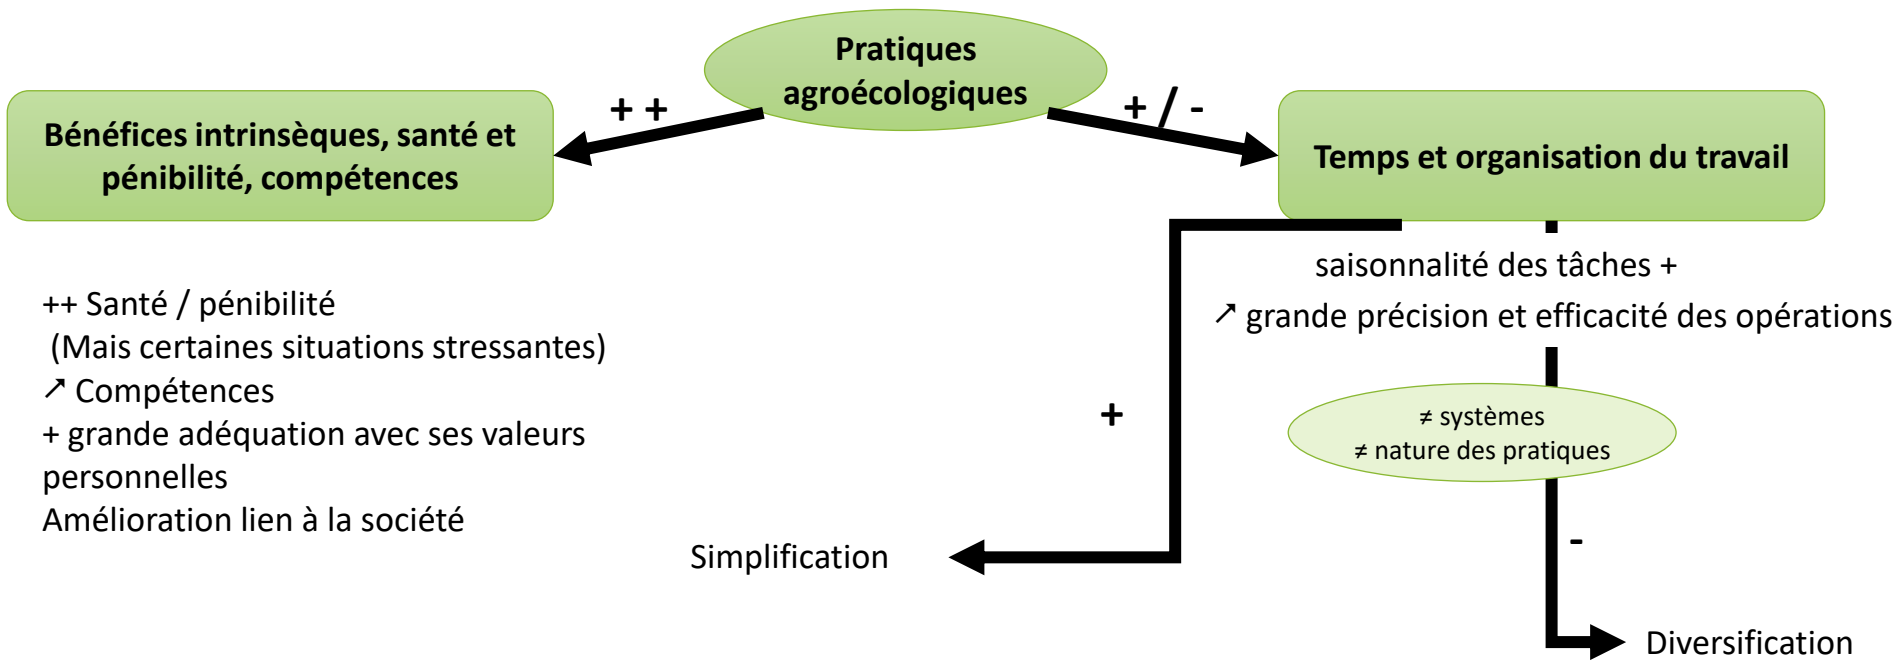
Pratiques agroécologiques

+ +

+ / -

Bénéfices intrinsèques, santé et pénibilité, compétences

Temps et organisation du travail

saisonnalité des tâches +

↗ grande précision et efficacité des opérations

++ Santé / pénibilité
(Mais certaines situations stressantes)
↗ Compétences
+ grande adéquation avec ses valeurs personnelles
Amélioration lien à la société

+

≠ systèmes
≠ nature des pratiques

Simplification

-

Diversification